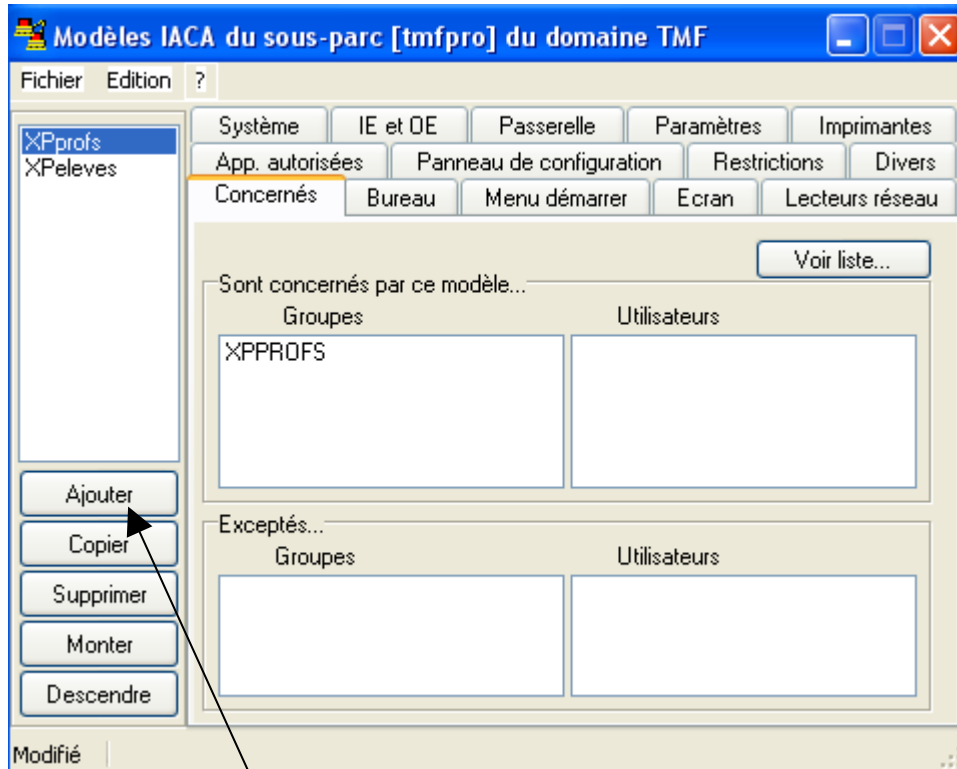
Modèles IACA du sous-parc [tmfpro] du domaine TMF

Fichier Edition ?

XPprofs
XPeleves

Système | IE et OE | Passerelle | Paramètres | Imprimantes
App. autorisées | Panneau de configuration | Restrictions | Divers
Concernés | Bureau | Menu démarrer | Ecran | Lecteurs réseau

Voir liste...

Sont concernés par ce modèle...

Groupes
XPPROFS

Utilisateurs

Exceptés...

Groupes

Utilisateurs

Ajouter
Copier
Supprimer
Monter
Descendre

Modifié